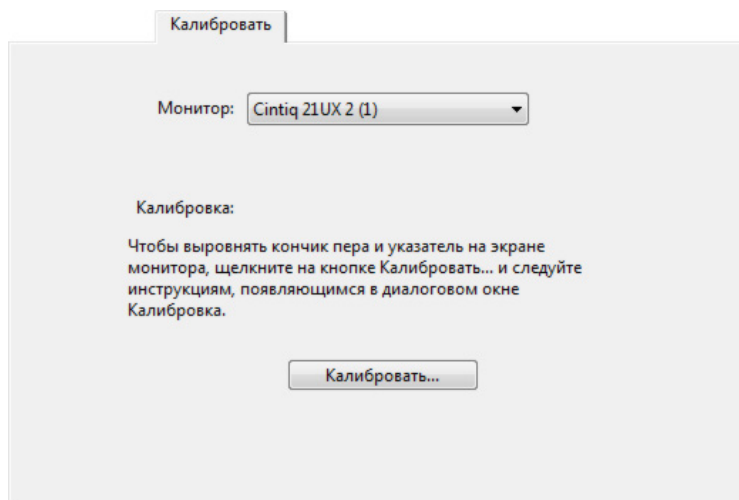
Калибровать

Монитор: Cintiq 21UX 2 (1)

Калибровка:

Чтобы выровнять кончик пера и указатель на экране монитора, щелкните на кнопке Калибровать... и следуйте инструкциям, появляющимся в диалоговом окне Калибровка.

Калибровать...